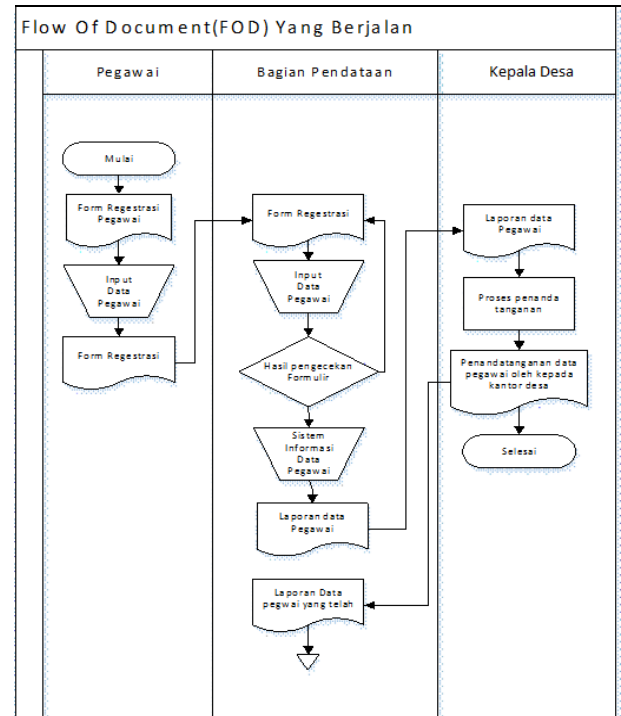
Flow Of Document(FOD) Yang Berjalan

Pegawai

Bagian Pendataan

Kepala Desa

Mulai

Form Regestrasi Pegawai

Input Data Pegawai

Form Regestrasi

Form Regestrasi

Input Data Pegawai

Hasil pengecekan Formulir

Sistem Informasi Data Pegawai

Laporan data Pegawai

Laporan Data pegwai yang telah

Laporan data Pegawai

Proses penanda tanganan

Penandatanganan data pegawai oleh kepada kantor desa

Selesai